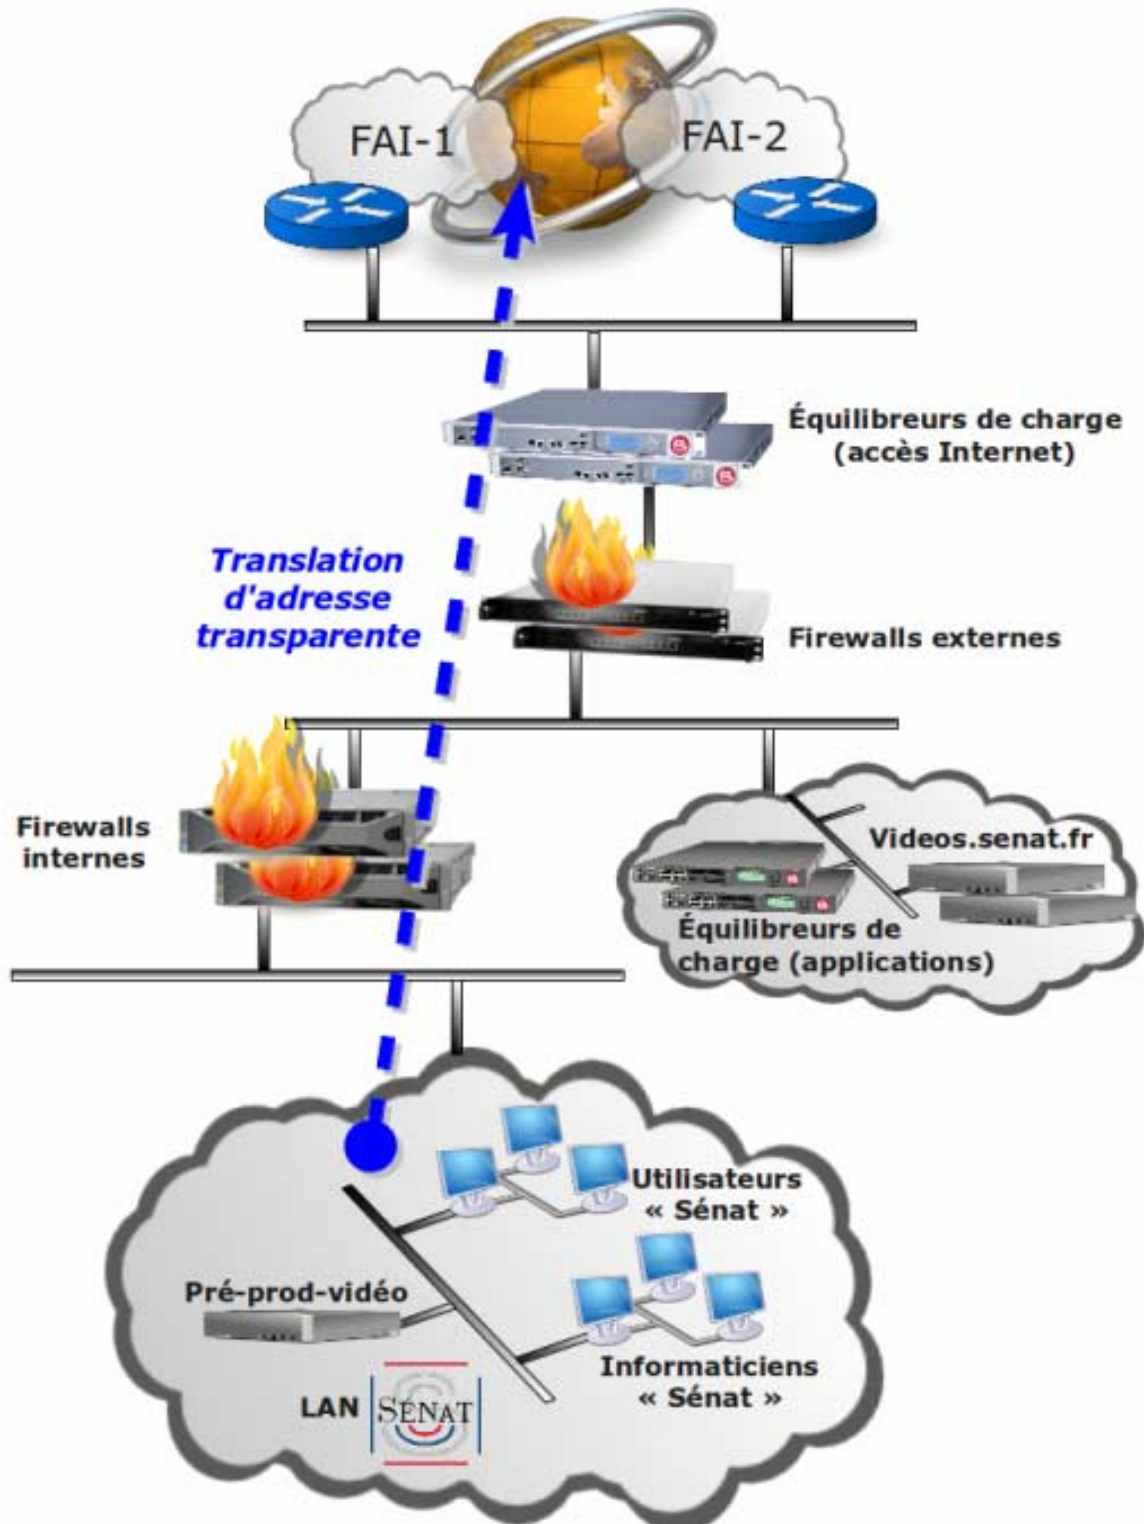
FAI-1

FAI-2

Équilibreurs de charge (accès Internet)

Translation d'adresse transparente

Firewalls externes

Firewalls internes

Videos.senat.fr

Équilibreurs de charge (applications)

Utilisateurs « Sénat »

Pré-prod-vidéo

Informaticiens « Sénat »

LAN

SÉNAT